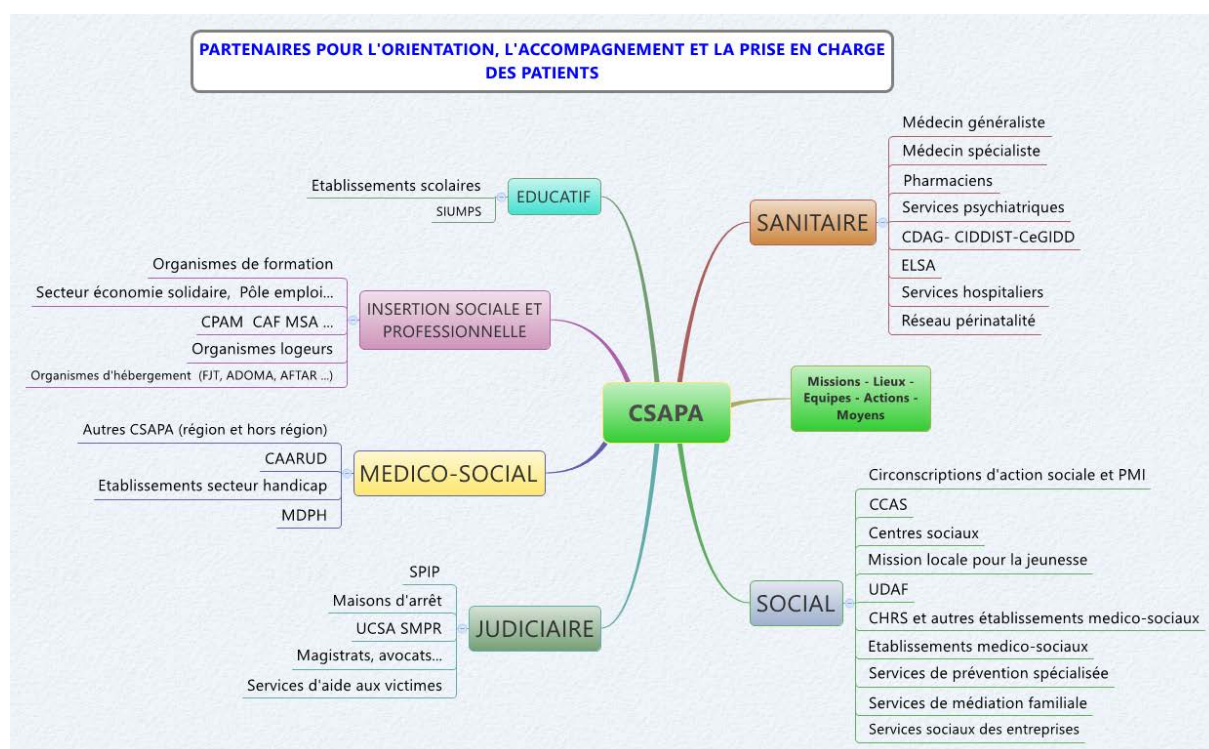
PARTENAIRES POUR L'ORIENTATION, L'ACCOMPAGNEMENT ET LA PRISE EN CHARGE DES PATIENTS

CSAPA

EDUCATIF
Etablissements scolaires
SIUMPS

INSERTION SOCIALE ET PROFESSIONNELLE
Organismes de formation
Secteur économie solidaire, Pôle emploi...
CPAM CAF MSA ...
Organismes logeurs
Organismes d'hébergement (FJT, ADOMA, AFTAR ...)

MEDICO-SOCIAL
Autres CSAPA (région et hors région)
CAARUD
Etablissements secteur handicap
MDPH

JUDICIAIRE
SPIP
Maisons d'arrêt
UCSA SMPR
Magistrats, avocats...
Services d'aide aux victimes

SANITAIRE
Médecin généraliste
Médecin spécialiste
Pharmaciens
Services psychiatriques
CDAG- CIDDIST-CeGIDD
ELSA
Services hospitaliers
Réseau périnatalité

Missions - Lieux - Equipes - Actions - Moyens

SOCIAL
Circonscriptions d'action sociale et PMI
CCAS
Centres sociaux
Mission locale pour la jeunesse
UDAF
CHRS et autres établissements medico-sociaux
Etablissements medico-sociaux
Services de prévention spécialisée
Services de médiation familiale
Services sociaux des entreprises